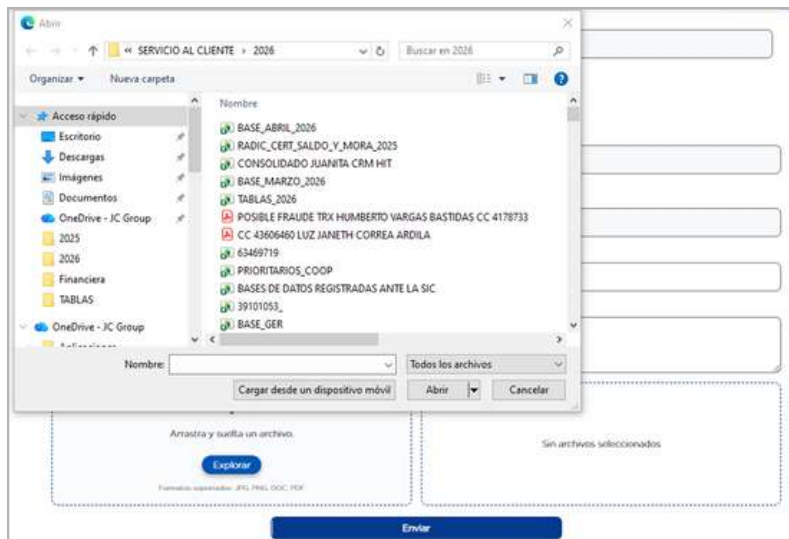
Abrir

« SERVICIO AL CLIENTE › 2026

Buscar en 2026

Organizar ▾ Nueva carpeta

Acceso rápido
Escritorio
Descargas
Imágenes
Documentos
OneDrive - JC Group
2025
2026
Financiera
TABLAS
OneDrive - JC Group
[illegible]

Nombre
BASE_ABRIL_2026
RADIC_CERT_SALDO_Y_MORA_2025
CONSOLIDADO JUANITA CRM HIT
BASE_MARZO_2026
TABLAS_2026
POSIBLE FRAUDE TRX HUMBERTO VARGAS BASTIDAS CC 4178733
CC 43606460 LUZ JANETH CORREA ARDILA
63469719
PRIORITARIOS_COOP
BASES DE DATOS REGISTRADAS ANTE LA SIC
39101053_
BASE_GER

Nombre:
Todos los archivos
Cargar desde un dispositivo móvil
Abrir
Cancelar

Arrastra y suelta un archivo.
Explorar
Formatos soportados: JPG, PNG, DOC, PDF

Sin archivos seleccionados

Enviar